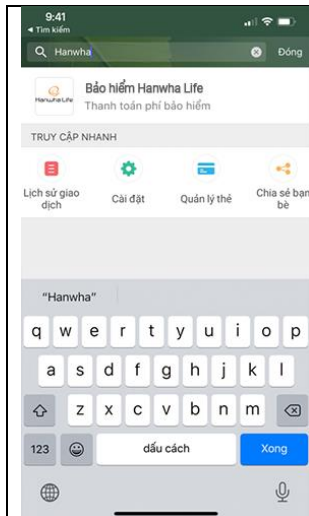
9:41
◂ Tìm kiếm

Hanwha
Đóng

Hanwha Life
Bảo hiểm Hanwha Life
Thanh toán phí bảo hiểm

TRUY CẬP NHANH

Lịch sử giao dịch
Cài đặt
Quản lý thẻ
Chia sẻ bạn bè

"Hanwha"

q w e r t y u i o p
a s d f g h j k l
z x c v b n m
123
dấu cách
Xong